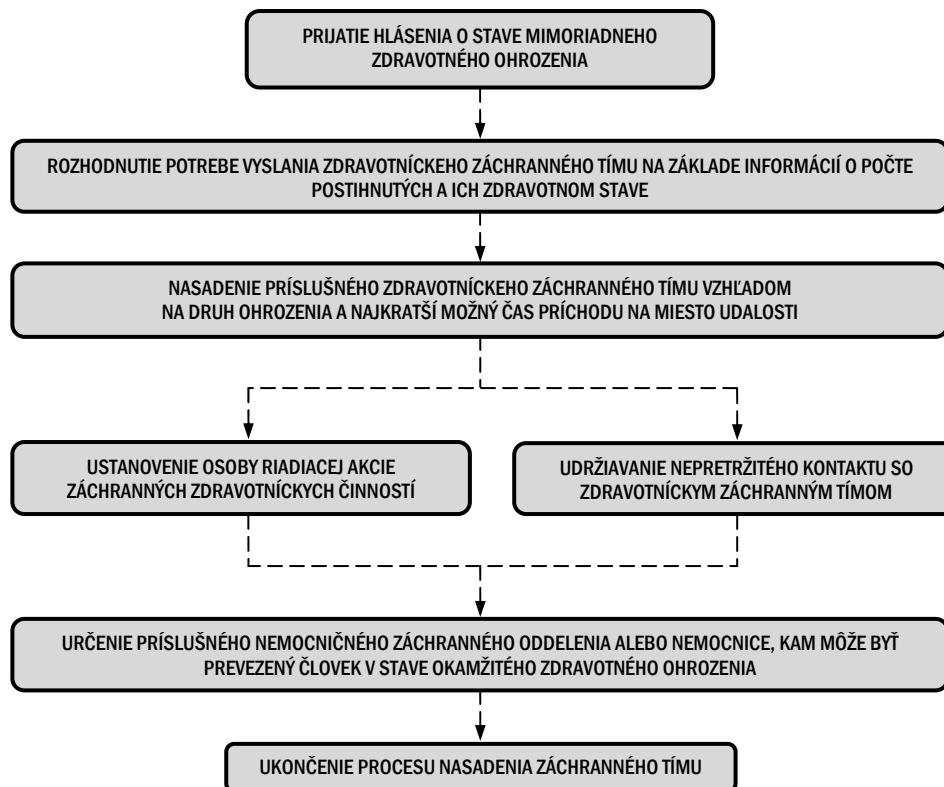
PRIJATIE HLÁSENIA O STAVE MIMORIADNEHO ZDRAVOTNÉHO OHROZENIA

ROZHODNUTIE POTREBE VYSLANIA ZDRAVOTNÍCKEHO ZÁCHRANNÉHO TÍMU NA ZÁKLADE INFORMÁCIÍ O POČTE POSTIHNUTÝCH A ICH ZDRAVOTNOM STAVE

NASADENIE PRÍSLUŠNÉHO ZDRAVOTNÍCKEHO ZÁCHRANNÉHO TÍMU VZHĽADOM NA DRUH OHROZENIA A NAJKRATŠÍ MOŽNÝ ČAS PRÍCHODU NA MIESTO UDALOSTI

USTANOVENIE OSOBY RIADIACEJ AKCIE ZÁCHRANNÝCH ZDRAVOTNÍCKYCH ČINNOSTÍ

UDRŽIAVANIE NEPRETRŽITÉHO KONTAKTU SO ZDRAVOTNÍCKYM ZÁCHRANNÝM TÍMOM

URČENIE PRÍSLUŠNÉHO NEMOCNIČNÉHO ZÁCHRANNÉHO ODDELENIA ALEBO NEMOCNICE, KAM MÔŽE BYŤ PREVEZENÝ ČLOVEK V STAVE OKAMŽITÉHO ZDRAVOTNÉHO OHROZENIA

UKONČENIE PROCESU NASADENIA ZÁCHRANNÉHO TÍMU